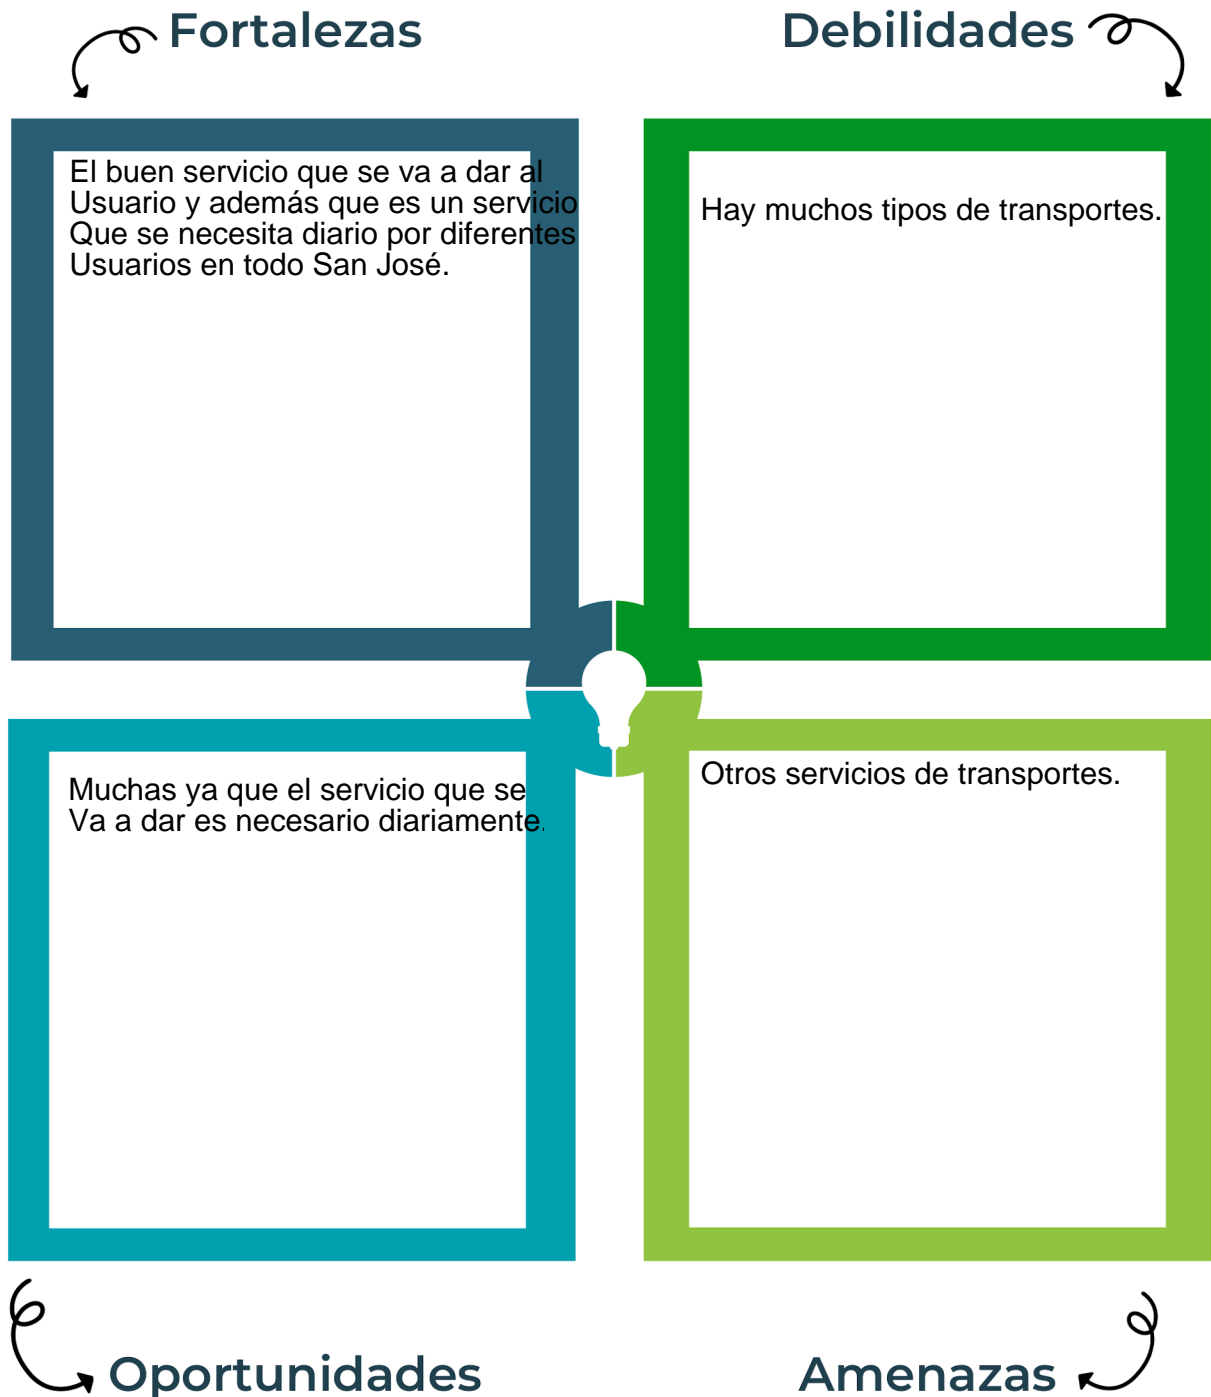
Fortalezas

Debilidades

El buen servicio que se va a dar al Usuario y además que es un servicio Que se necesita diario por diferentes Usuarios en todo San José.

Hay muchos tipos de transportes.

Muchas ya que el servicio que se Va a dar es necesario diariamente.

Otros servicios de transportes.

Oportunidades

Amenazas